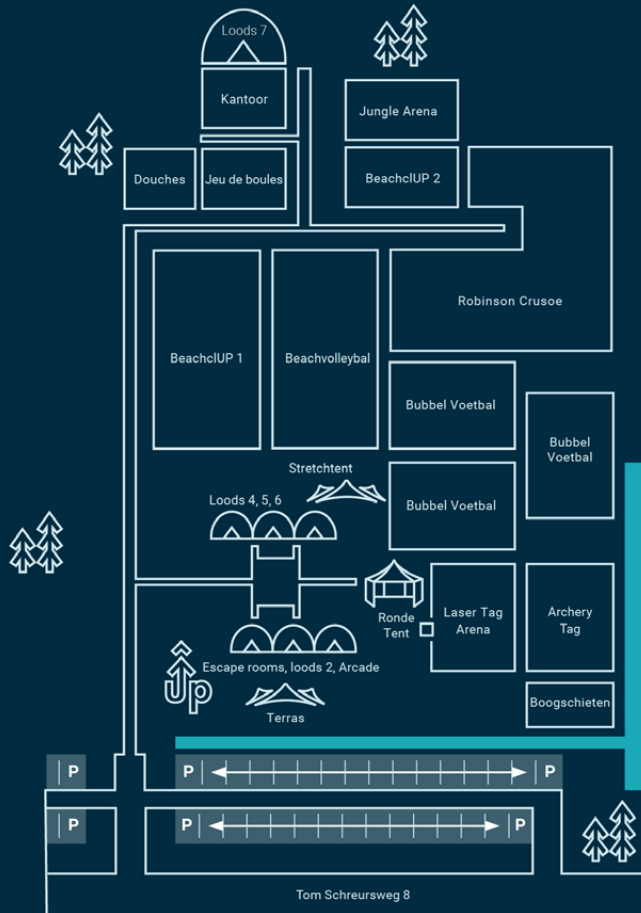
Loods 7

Kantoor

Jungle Arena

Douches

Jeu de boules

BeachclUP 2

Robinson Crusoe

BeachclUP 1

Beachvolleybal

Bubbel Voetbal

Bubbel Voetbal

Stretchtent

Bubbel Voetbal

Loods 4, 5, 6

Ronde Tent

Laser Tag Arena

Archery Tag

Escape rooms, loods 2, Arcade

Boogschieten

Terras

P

P

P

P

P

P

Tom Schreursweg 8